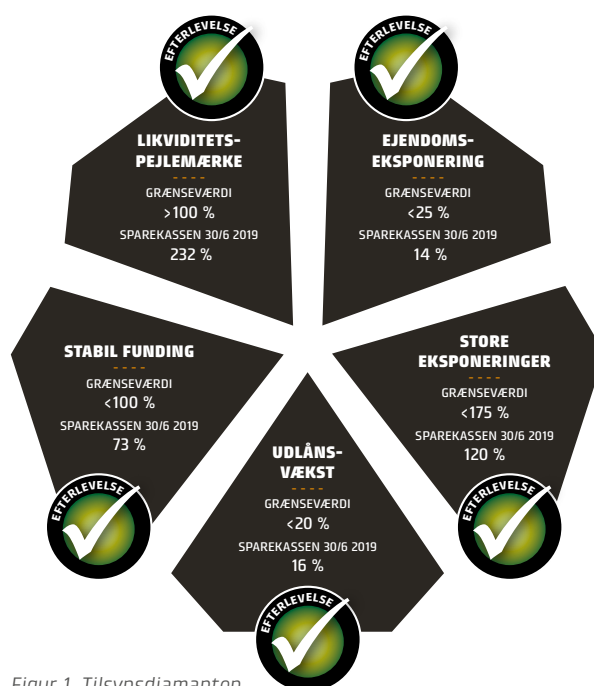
EFTERLEVELSE

LIKVIDITETSPEJLEMÆRKE

GRÆNSEVÆRDI
>100 %
SPAREKASSEN 30/6 2019
232 %

EFTERLEVELSE

EJENDOMSEKSPONERING

GRÆNSEVÆRDI
<25 %
SPAREKASSEN 30/6 2019
14 %

STABIL FUNDING

GRÆNSEVÆRDI
<100 %
SPAREKASSEN 30/6 2019
73 %

EFTERLEVELSE

STORE EKSPONERINGER

GRÆNSEVÆRDI
<175 %
SPAREKASSEN 30/6 2019
120 %

EFTERLEVELSE

UDLÅNSVÆKST

GRÆNSEVÆRDI
<20 %
SPAREKASSEN 30/6 2019
16 %

EFTERLEVELSE

Figur 1. Tilsynsdiamanten